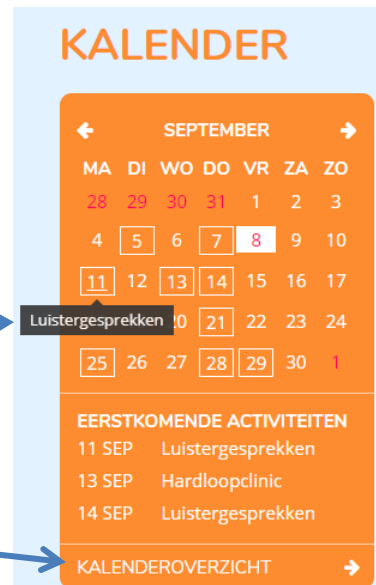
KALENDER

SEPTEMBER

| MA | DI | WO | DO | VR | ZA | ZO |
|---|---|---|---|---|---|---|
| 28 | 29 | 30 | 31 | 1 | 2 | 3 |
| 4 | 5 | 6 | 7 | 8 | 9 | 10 |
| 11 | 12 | 13 | 14 | 15 | 16 | 17 |
| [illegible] | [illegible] | 20 | 21 | 22 | 23 | 24 |
| 25 | 26 | 27 | 28 | 29 | 30 | 1 |

Luistergesprekken

EERSTKOMENDE ACTIVITEITEN
11 SEP Luistergesprekken
13 SEP Hardloopclinic
14 SEP Luistergesprekken

KALENDEROVERZICHT